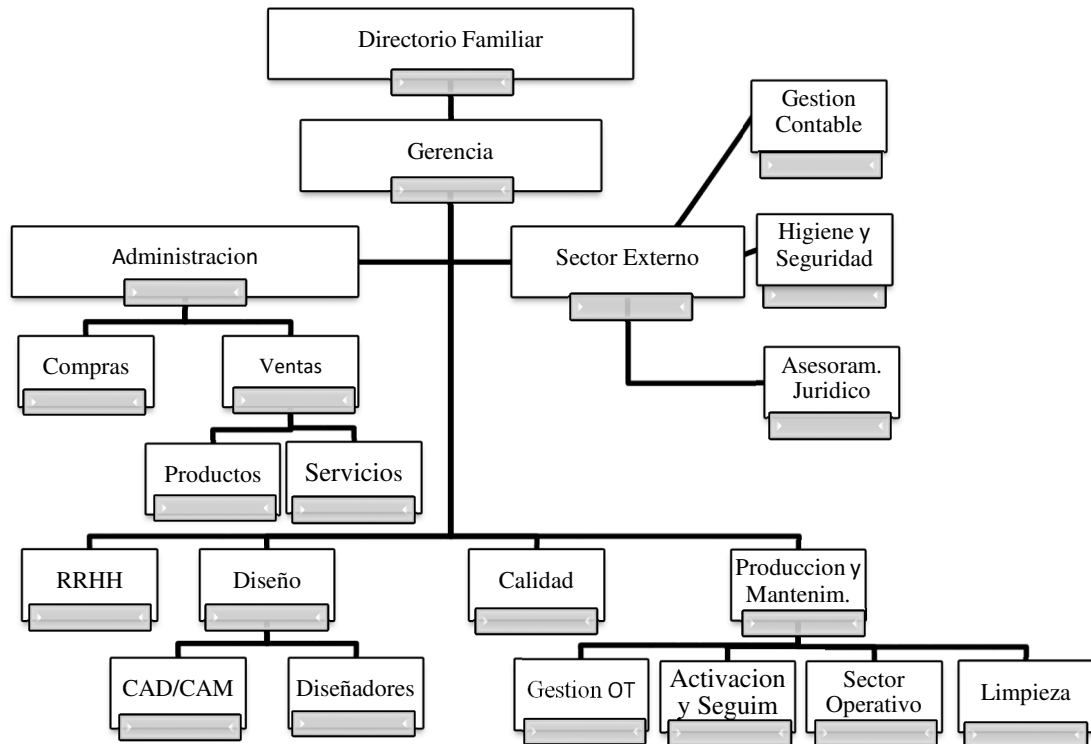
Directorio Familiar

Gerencia

Gestion Contable

Administracion

Sector Externo

Higiene y Seguridad

Compras

Ventas

Asesoram. Juridico

Productos

Servicios

RRHH

Diseño

Calidad

Produccion y Mantenim.

CAD/CAM

Diseñadores

Gestion OT

Activacion y Seguim

Sector Operativo

Limpieza